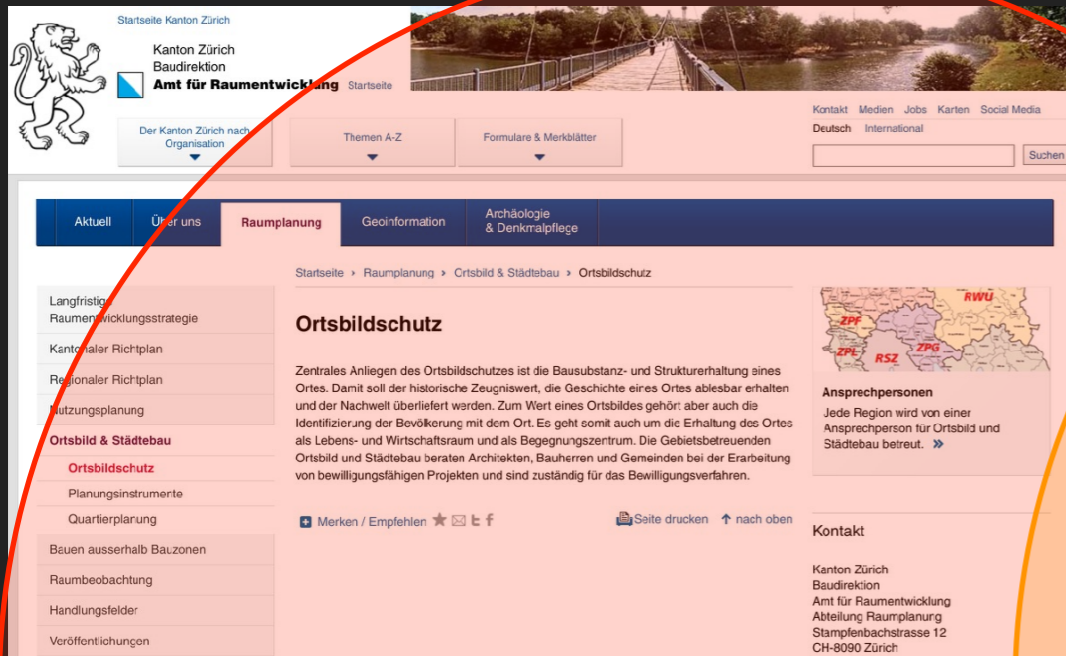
Startseite Kanton Zürich

Kanton Zürich
Baudirektion
Amt für Raumentwicklung Startseite

Kontakt Medien Jobs Karten Social Media
Deutsch International

Suchen

Der Kanton Zürich nach Organisation

Themen A-Z

Formulare & Merkblätter

Aktuell Über uns Raumplanung Geoinformation Archäologie & Denkmalpflege

Startseite › Raumplanung › Ortsbild & Städtebau › Ortsbildschutz

Langfristige Raumentwicklungsstrategie
Kantonaler Richtplan
Regionaler Richtplan
Nutzungsplanung
Ortsbild & Städtebau
Ortsbildschutz
Planungsinstrumente
Quartierplanung
Bauen ausserhalb Bauzonen
Raumbeobachtung
Handlungsfelder
Veröffentlichungen

Ortsbildschutz

Zentrales Anliegen des Ortsbildschutzes ist die Bausubstanz- und Strukturerhaltung eines Ortes. Damit soll der historische Zeugniswert, die Geschichte eines Ortes ablesbar erhalten und der Nachwelt überliefert werden. Zum Wert eines Ortsbildes gehört aber auch die Identifizierung der Bevölkerung mit dem Ort. Es geht somit auch um die Erhaltung des Ortes als Lebens- und Wirtschaftsraum und als Begegnungszentrum. Die Gebietsbetreuenden Ortsbild und Städtebau beraten Architekten, Bauherren und Gemeinden bei der Erarbeitung von bewilligungsfähigen Projekten und sind zuständig für das Bewilligungsverfahren.

Merken / Empfehlen

Seite drucken nach oben

RWU
ZPF
ZPE
RSZ
ZPG

Ansprechpersonen
Jede Region wird von einer Ansprechperson für Ortsbild und Städtebau betreut. »

Kontakt

Kanton Zürich
Baudirektion
Amt für Raumentwicklung
Abteilung Raumplanung
Stampfenbachstrasse 12
CH-8090 Zürich